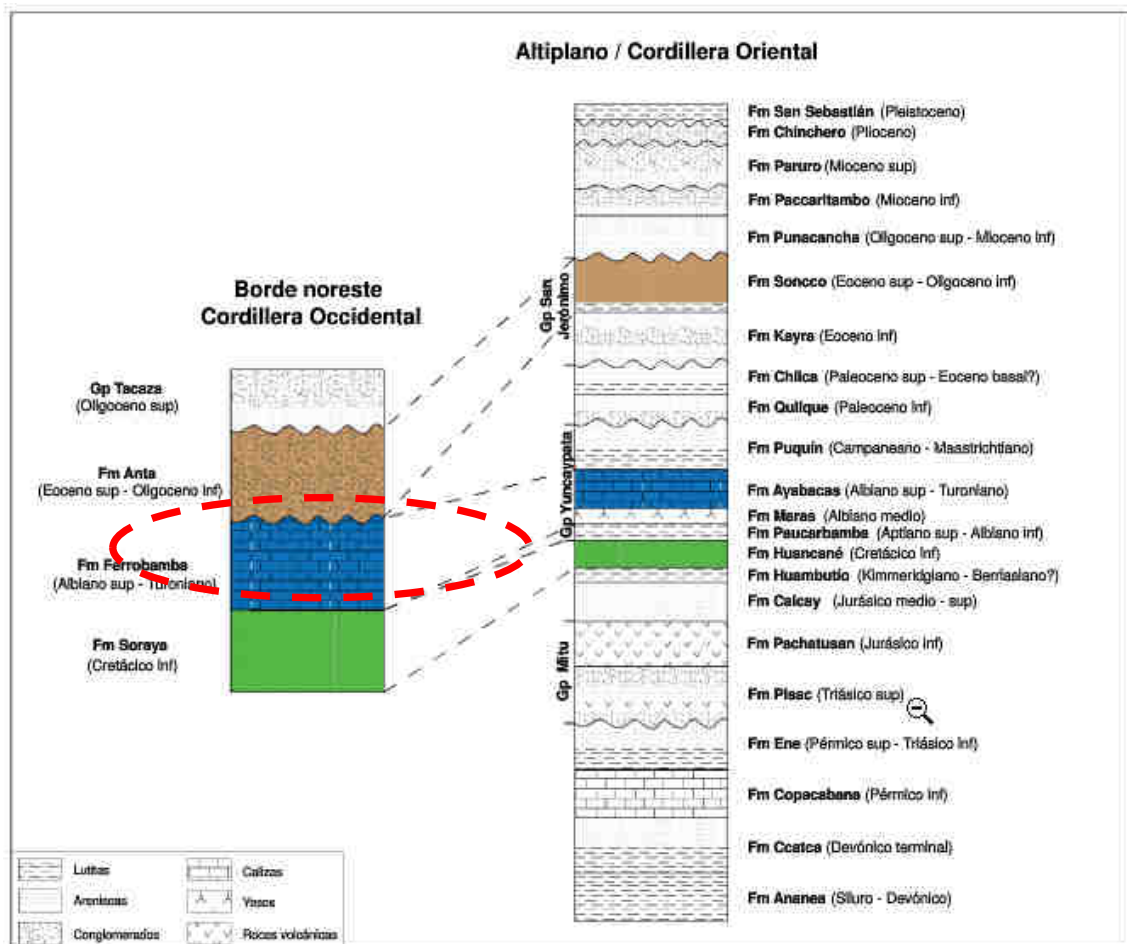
Altiplano / Cordillera Oriental

Borde noreste Cordillera Occidental

Gp Tacaza (Oligoceno sup)

Fm Anta (Eoceno sup - Oligoceno inf)

Fm Ferrobamba (Albiano sup - Turoniano)

Fm Soraya (Cretácico inf)

Gp San Jerónimo

Gp Yuncaypata

Gp Mitu

Fm San Sebastián (Pleistoceno)
Fm Chinchero (Plioceno)
Fm Paruro (Mioceno sup)
Fm Paccaritambo (Mioceno inf)
Fm Punacancha (Oligoceno sup - Mioceno inf)
Fm Soncco (Eoceno sup - Oligoceno inf)
Fm Kayra (Eoceno inf)
Fm Chilca (Paleoceno sup - Eoceno basal?)
Fm Quilque (Paleoceno inf)
Fm Puquín (Campaneano - Maastrichtiano)
Fm Ayabacas (Albiano sup - Turoniano)
Fm Maras (Albiano medio)
Fm Paucarbamba (Aptiano sup - Albiano inf)
Fm Huancané (Cretácico inf)
Fm Huambutío (Kimmeridgiano - Berriasiano?)
Fm Calcay (Jurásico medio - sup)
Fm Pachatusan (Jurásico inf)
Fm Pisac (Triásico sup)
Fm Ene (Pérmico sup - Triásico inf)
Fm Copacabana (Pérmico inf)
Fm Ccatca (Devónico terminal)
Fm Ananea (Siluro - Devónico)

Lutitas
Areniscas
Conglomerados
Calizas
Yesos
Rocas volcánicas